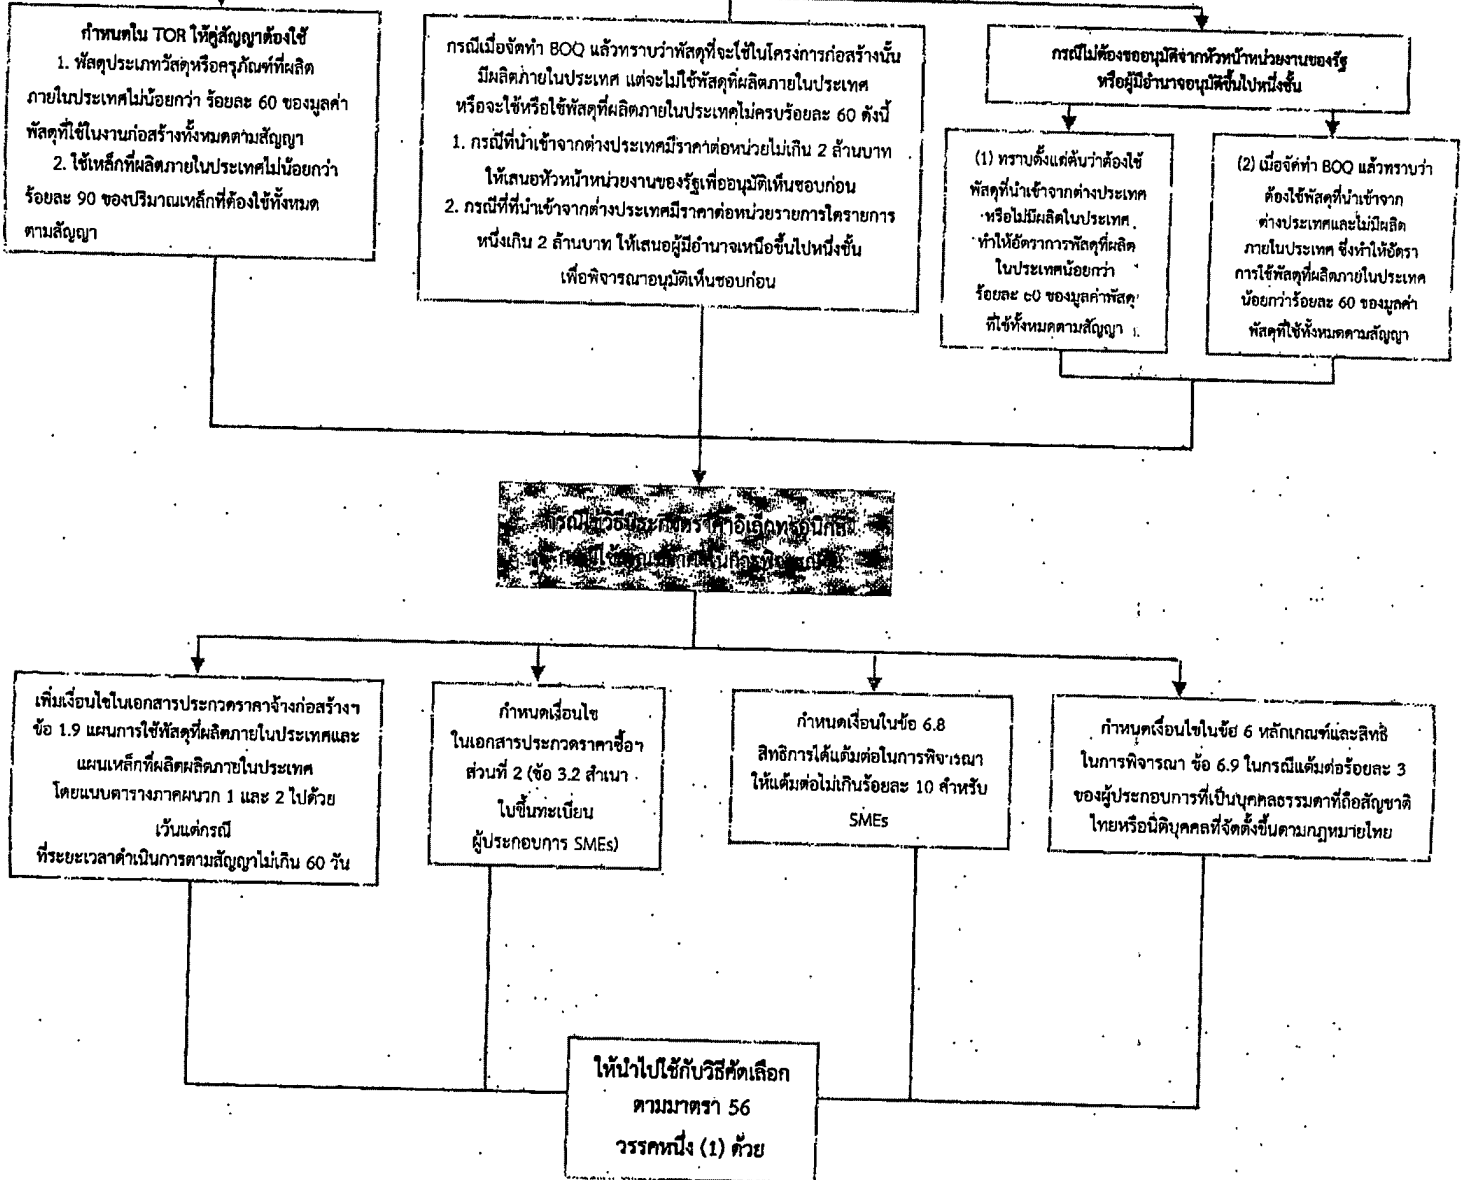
กำหนดใน TOR ให้คู่สัญญาต้องใช้
1. พัสดุประเภทวัสดุหรือครุภัณฑ์ที่ผลิตภายในประเทศไม่น้อยกว่า ร้อยละ 60 ของมูลค่าพัสดุที่ใช้ในงานก่อสร้างทั้งหมดตามสัญญา
2. ใช้เหล็กที่ผลิตภายในประเทศไม่น้อยกว่า ร้อยละ 90 ของปริมาณเหล็กที่ต้องใช้ทั้งหมดตามสัญญา

กรณีเมื่อจัดทำ BOQ แล้วทราบว่าพัสดุที่จะใช้ในโครงการก่อสร้างนั้นมีผลิตภายในประเทศ แต่จะไม่ใช้พัสดุที่ผลิตภายในประเทศ หรือจะใช้หรือใช้พัสดุที่ผลิตภายในประเทศไม่ครบร้อยละ 60 ดังนี้
1. กรณีที่นำเข้าจากต่างประเทศมีราคาต่อหน่วยไม่เกิน 2 ล้านบาท ให้เสนอหัวหน้าหน่วยงานของรัฐเพื่ออนุมัติเห็นชอบก่อน
2. กรณีที่นำเข้าจากต่างประเทศมีราคาต่อหน่วยรายการใดรายการหนึ่งเกิน 2 ล้านบาท ให้เสนอผู้มีอำนาจเหนือขึ้นไปหนึ่งขั้น เพื่อพิจารณาอนุมัติเห็นชอบก่อน

กรณีไม่ต้องขออนุมัติจากหัวหน้าหน่วยงานของรัฐหรือผู้มีอำนาจอนุมัติขึ้นไปหนึ่งชั้น

(1) ทราบตั้งแต่ต้นว่าต้องใช้พัสดุที่นำเข้าจากต่างประเทศ หรือไม่มีผลิตในประเทศ ทำให้อัตราการพัสดุที่ผลิตในประเทศน้อยกว่า ร้อยละ 60 ของมูลค่าพัสดุที่ใช้ทั้งหมดตามสัญญา

(2) เมื่อจัดทำ BOQ แล้วทราบว่าต้องใช้พัสดุที่นำเข้าจากต่างประเทศและไม่มีผลิตภายในประเทศ ซึ่งทำให้อัตราการใช้พัสดุที่ผลิตภายในประเทศน้อยกว่าร้อยละ 60 ของมูลค่าพัสดุที่ใช้ทั้งหมดตามสัญญา

กรณีใช้วิธีประกวดราคาอิเล็กทรอนิกส์ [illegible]

เพิ่มเงื่อนไขในเอกสารประกวดราคาจ้างก่อสร้างฯ ข้อ 1.9 แผนการใช้พัสดุที่ผลิตผลิตภายในประเทศและแผนเหล็กที่ผลิตผลิตภายในประเทศ โดยแนบตารางภาคผนวก 1 และ 2 ไปด้วย เว้นแต่กรณีที่ระยะเวลาดำเนินการตามสัญญาไม่เกิน 60 วัน

กำหนดเงื่อนไขในเอกสารประกวดราคาซื้อฯ ส่วนที่ 2 (ข้อ 3.2 สำเนาใบขึ้นทะเบียนผู้ประกอบการ SMEs)

กำหนดเงื่อนในข้อ 6.8 สิทธิการได้แต้มต่อในการพิจารณา ให้แต้มต่อไม่เกินร้อยละ 10 สำหรับ SMEs

กำหนดเงื่อนไขในข้อ 6 หลักเกณฑ์และสิทธิในการพิจารณา ข้อ 6.9 ในกรณีแต้มต่อร้อยละ 3 ของผู้ประกอบการที่เป็นบุคคลธรรมดาที่ถือสัญชาติไทยหรือนิติบุคคลที่จัดตั้งขึ้นตามกฎหมายไทย

ให้นำไปใช้กับวิธีคัดเลือก ตามมาตรา 56 วรรคหนึ่ง (1) ด้วย